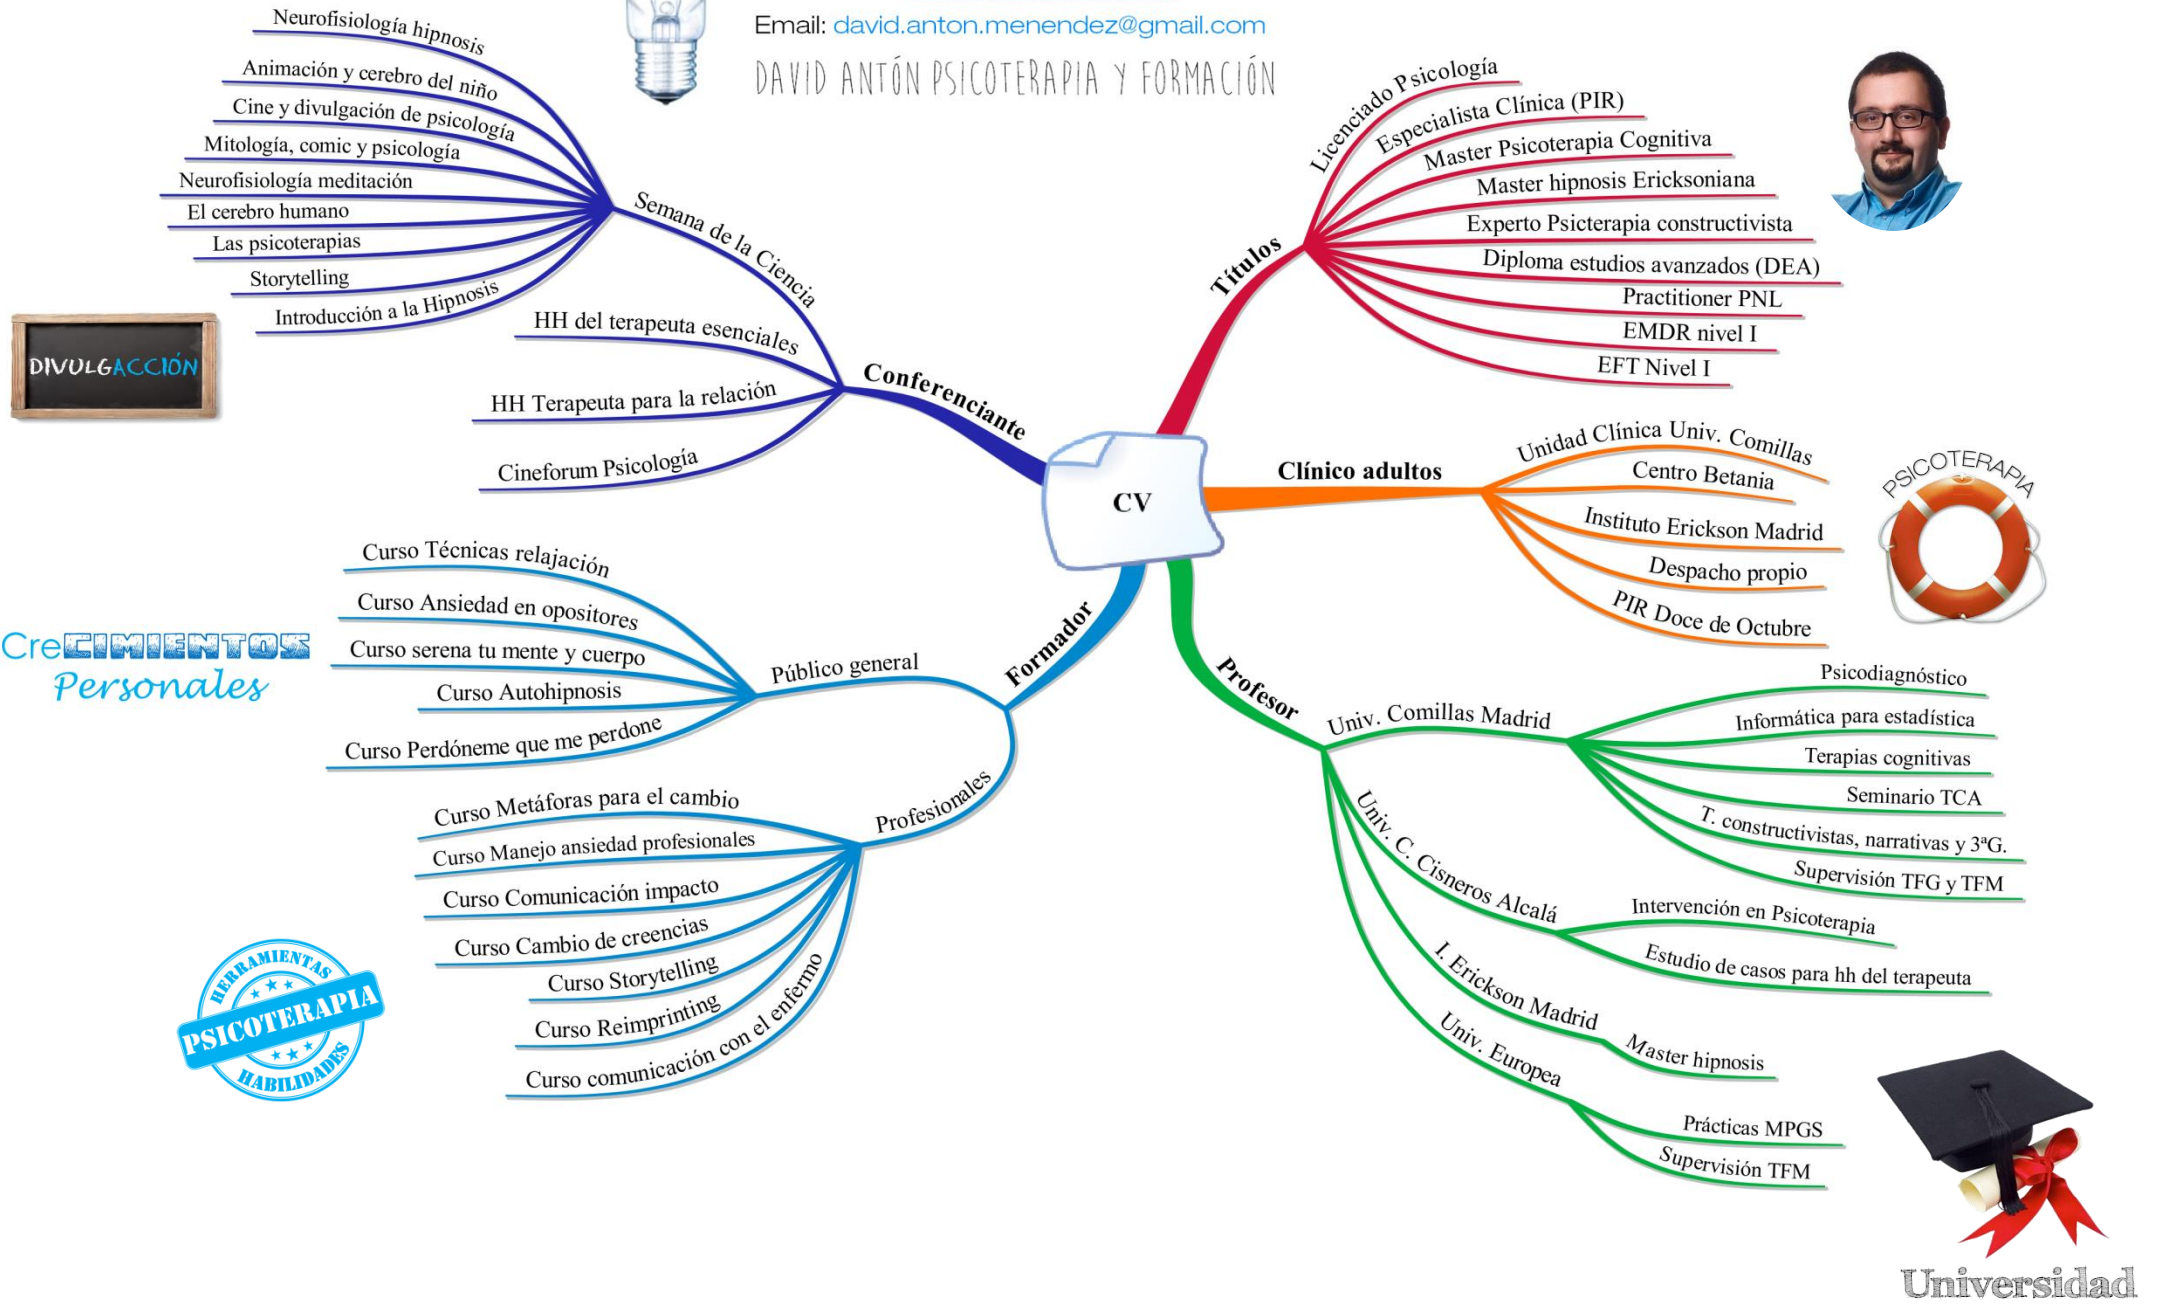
Email: david.anton.menendez@gmail.com

DAVID ANTÓN PSICOTERAPIA Y FORMACIÓN

CV

Conferenciante

Semana de la Ciencia

Neurofisiología hipnosis

Animación y cerebro del niño

Cine y divulgación de psicología

Mitología, comic y psicología

Neurofisiología meditación

El cerebro humano

Las psicoterapias

Storytelling

Introducción a la Hipnosis

HH del terapeuta esenciales

HH Terapeuta para la relación

Cineforum Psicología

DIVULGACCIÓN

Títulos

Licenciado Psicología

Especialista Clínica (PIR)

Master Psicoterapia Cognitiva

Master hipnosis Ericksoniana

Experto Psicterapia constructivista

Diploma estudios avanzados (DEA)

Practitioner PNL

EMDR nivel I

EFT Nivel I

Clínico adultos

Unidad Clínica Univ. Comillas

Centro Betania

Instituto Erickson Madrid

Despacho propio

PIR Doce de Octubre

PSICOTERAPIA

Formador

Público general

Curso Técnicas relajación

Curso Ansiedad en opositores

Curso serena tu mente y cuerpo

Curso Autohipnosis

Curso Perdóneme que me perdone

CreCIMIENTOS Personales

Profesionales

Curso Metáforas para el cambio

Curso Manejo ansiedad profesionales

Curso Comunicación impacto

Curso Cambio de creencias

Curso Storytelling

Curso Reimprinting

Curso comunicación con el enfermo

HERRAMIENTAS PSICOTERAPIA HABILIDADES

Profesor

Univ. Comillas Madrid

Psicodiagnóstico

Informática para estadística

Terapias cognitivas

Seminario TCA

T. constructivistas, narrativas y 3ªG.

Supervisión TFG y TFM

Univ. C. Cisneros Alcalá

Intervención en Psicoterapia

Estudio de casos para hh del terapeuta

I. Erickson Madrid

Master hipnosis

Univ. Europea

Prácticas MPGS

Supervisión TFM

Universidad